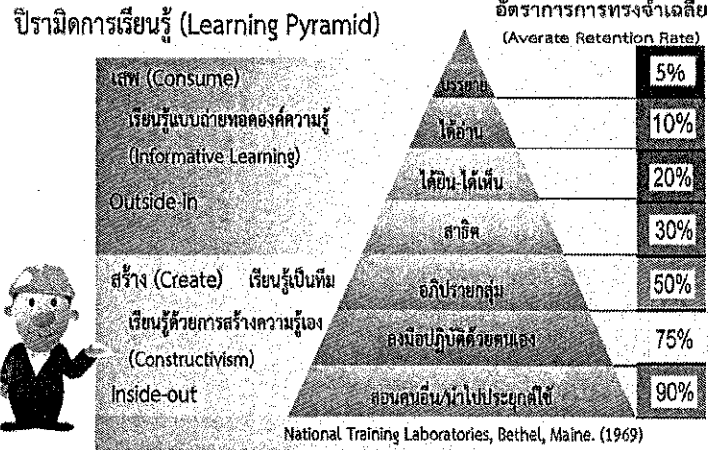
ปิรามิดการเรียนรู้ (Learning Pyramid)

อัตราการการทรงจำเฉลี่ย
(Averate Retention Rate)

เสพ (Consume)
เรียนรู้แบบถ่ายทอดองค์ความรู้
(Informative Learning)
Outside-In

สร้าง (Create) เรียนรู้เป็นทีม
เรียนรู้ด้วยการสร้างความรู้เอง
(Constructivism)
Inside-out

บรรยาย 5%
ได้อ่าน 10%
ได้ยิน-ได้เห็น 20%
สาธิต 30%
อภิปรายกลุ่ม 50%
ลงมือปฏิบัติด้วยตนเอง 75%
สอนคนอื่น/นำไปประยุกต์ใช้ 90%

National Training Laboratories, Bethel, Maine. (1969)